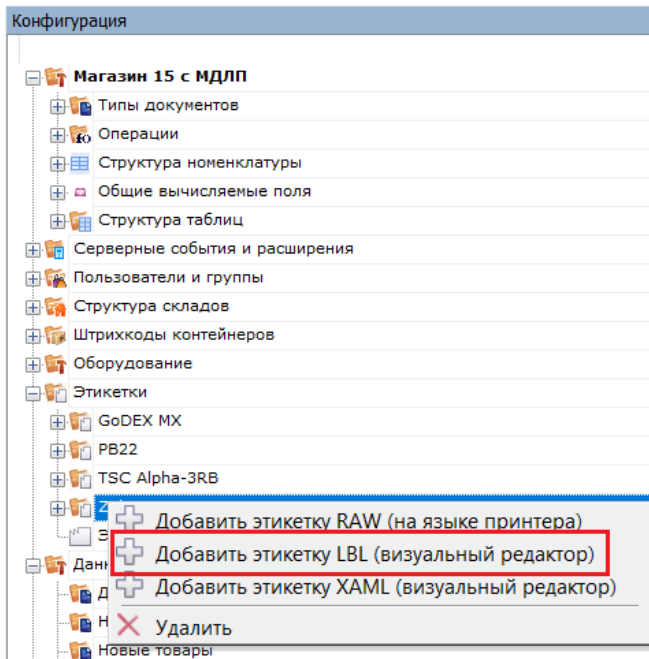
Конфигурация

Магазин 15 с МДЛП
Типы документов
Операции
Структура номенклатуры
Общие вычисляемые поля
Структура таблиц
Серверные события и расширения
Пользователи и группы
Структура складов
Штрихкоды контейнеров
Оборудование
Этикетки
GoDEX MX
PB22
TSC Alpha-3RB
Z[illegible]
Э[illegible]
Данн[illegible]
Д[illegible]
Н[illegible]
Новые товары

Добавить этикетку RAW (на языке принтера)
Добавить этикетку LBL (визуальный редактор)
Добавить этикетку XAML (визуальный редактор)
Удалить